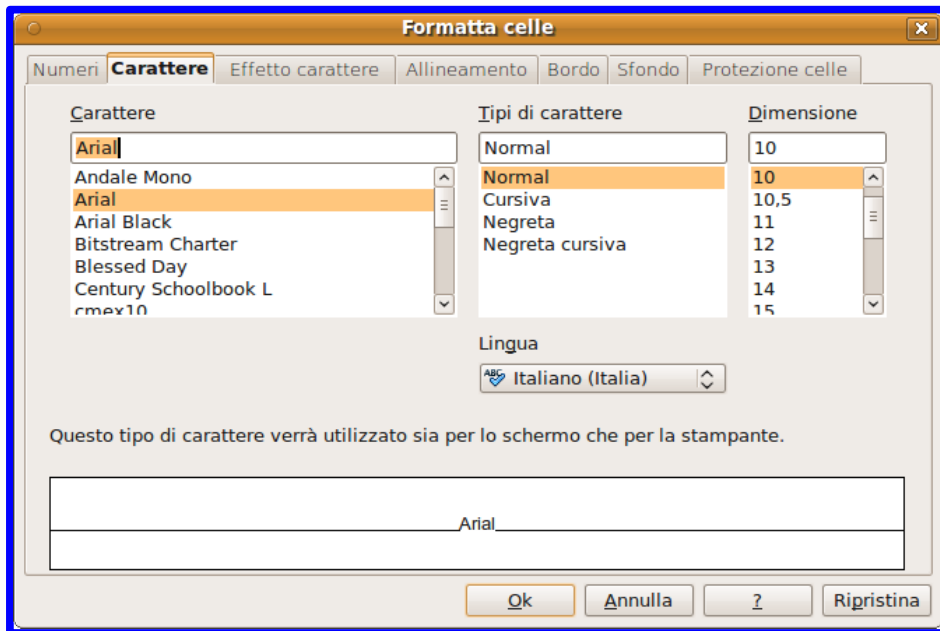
Formatta celle

Numeri | Carattere | Effetto carattere | Allineamento | Bordo | Sfondo | Protezione celle

Carattere
Arial
Andale Mono
Arial
Arial Black
Bitstream Charter
Blessed Day
Century Schoolbook L
cmex10

Tipi di carattere
Normal
Normal
Cursiva
Negreta
Negreta cursiva

Dimensione
10
10
10,5
11
12
13
14
15

Lingua
Italiano (Italia)

Questo tipo di carattere verrà utilizzato sia per lo schermo che per la stampante.

Arial

Ok | Annulla | ? | Ripristina